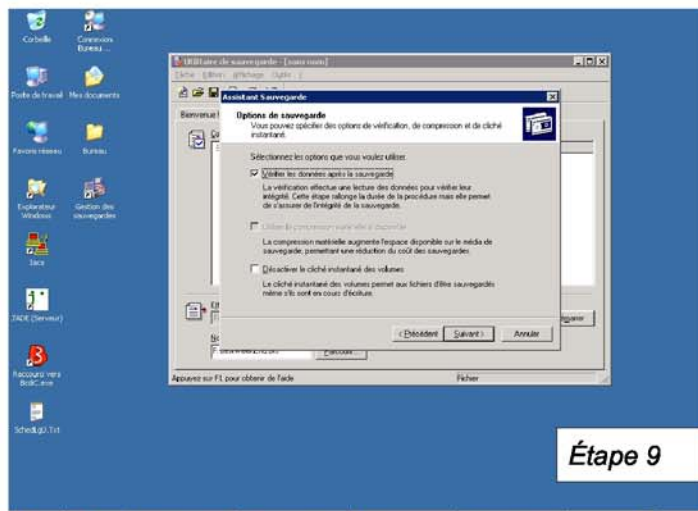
Corbeille

Connexion Bureau ...

Poste de travail

Mes documents

Favoris réseau

Bureau

Explorateur Windows

Gestion des sauvegardes

Jacs

JADE (Serveur)

Raccourci vers BrdCave

Schedlg0.Txt

Utilitaire de sauvegarde - [sans nom]

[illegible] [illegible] Affichage Outils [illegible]

Bienvenue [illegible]

Assistant Sauvegarde

Options de sauvegarde

Vous pouvez spécifier des options de vérification, de compression et de cliché instantané.

Sélectionnez les options que vous voulez utiliser.

Vérifier les données après la sauvegarde

La vérification effectue une lecture des données pour vérifier leur intégrité. Cette étape rallonge la durée de la procédure mais elle permet de s'assurer de l'intégrité de la sauvegarde.

Utiliser la compression matérielle si disponible

La compression matérielle augmente l'espace disponible sur le média de sauvegarde, permettant une réduction du coût des sauvegardes.

Désactiver le cliché instantané des volumes

Le cliché instantané des volumes permet aux fichiers d'être sauvegardés même s'ils sont en cours d'écriture.

< Précédent

Suivant >

Annuler

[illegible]

Parcourir...

Appuyez sur F1 pour obtenir de l'aide

Fichier

Étape 9